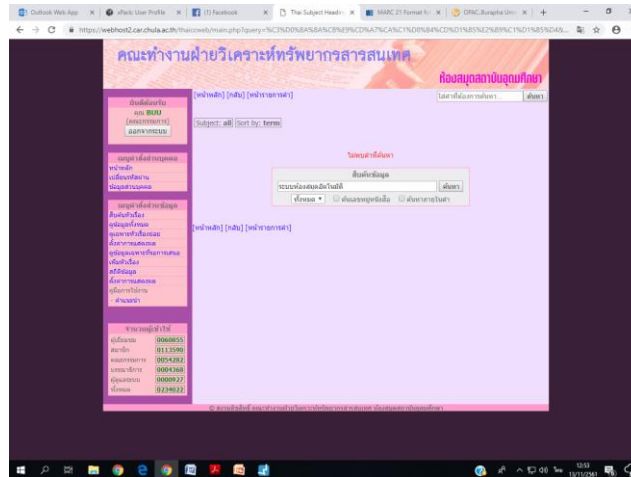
Outlook Web App | vFlack User Profile | (1) Facebook | Thai Subject Headin | MARC 21 Format fo | OPAC Burapha Univ | +

https://webhost2.car.chula.ac.th/thaicoweb/main.php?query=%C3%D0%BA%BA%CB%E9%CD%A7%CA%C1%D8%B4%CD%D1%B5%E2%B9%C1%D1%B5%D4&...

คณะทำงานฝ่ายวิเคราะห์ทรัพยากรสารสนเทศ

ห้องสมุดสถาบันอุดมศึกษา

ยินดีต้อนรับ
คุณ BUU
[แก้ไขรหัสผ่าน]
ออกจากระบบ

เมนูสำหรับสมาชิก
หน้าหลัก
เปลี่ยนรหัสผ่าน
ข้อมูลส่วนบุคคล

เมนูสำหรับข้อมูล
สืบค้นหัวเรื่อง
ดูข้อมูลทั้งหมด
ดูเฉพาะหัวเรื่องย่อย
ดัชนีการสะกดคำ
ดูข้อมูลเฉพาะที่ผ่านการเสนอ
เพิ่มหัวเรื่อง
สถิติข้อมูล
ดัชนีการสะกดคำ
คู่มือการใช้งาน
- ดาวน์โหลด

จำนวนผู้เข้าใช้
ผู้เยี่ยมชม 0060855
สมาชิก 0113590
คณะกรรมการ 0054282
บรรณารักษ์ 0004368
ผู้ดูแลระบบ 0000927
ทั้งหมด 0234022

[หน้าหลัก] [กลับ] [หน้ารายการคำ]

Subject: all | Sort by: term

ใส่คำที่ต้องการค้นหา | ค้นหา

ไม่พบคำที่ค้นหา

สืบค้นข้อมูล
ระบบห้องสมุดอัตโนมัติ | ค้นหา
ทั้งหมด | ค้นเฉพาะหัวเรื่อง | ค้นหาภายในคำ

[หน้าหลัก] [กลับ] [หน้ารายการคำ]

© สงวนลิขสิทธิ์ คณะทำงานฝ่ายวิเคราะห์ทรัพยากรสารสนเทศ ห้องสมุดสถาบันอุดมศึกษา

12:53
13/11/2561